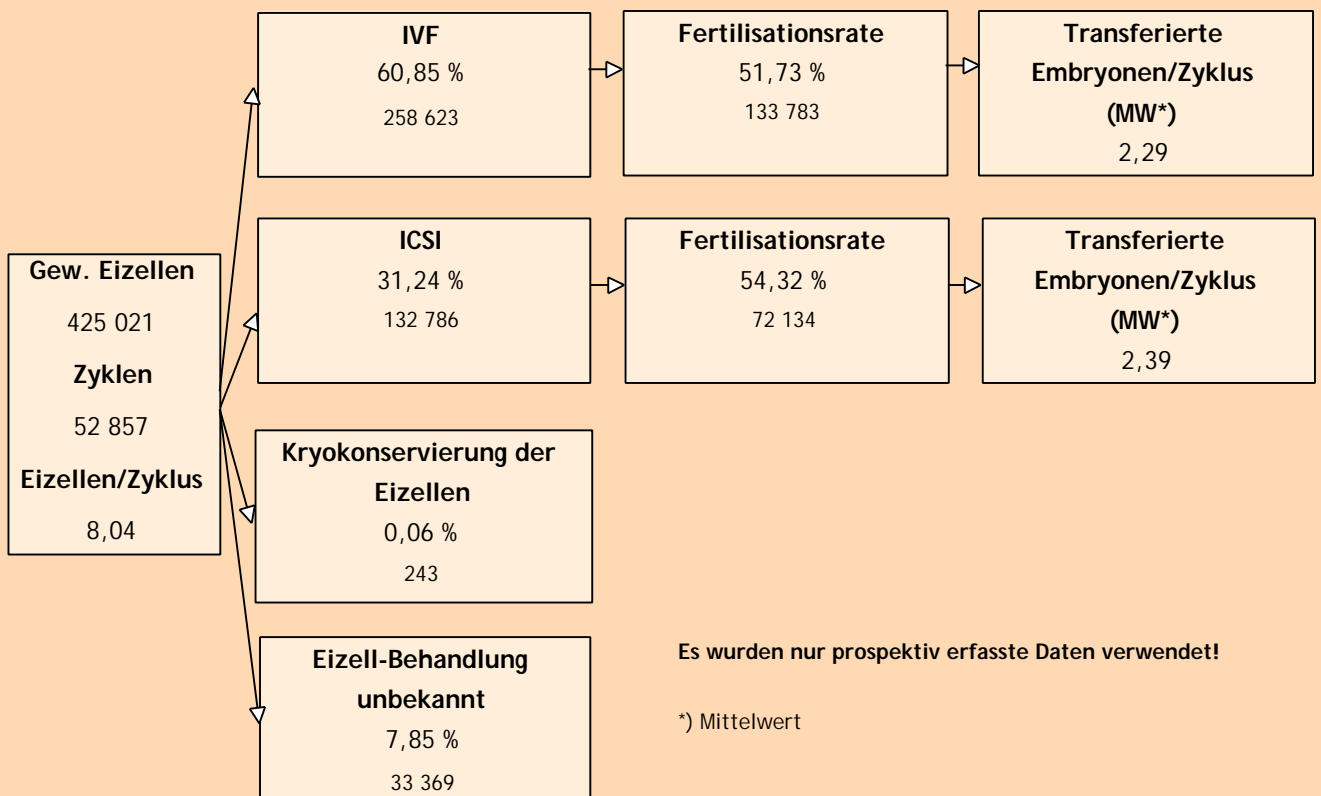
Gew. Eizellen
425 021
Zyklen
52 857
Eizellen/Zyklus
8,04

IVF
60,85 %
258 623

Fertilisationsrate
51,73 %
133 783

Transferierte Embryonen/Zyklus (MW*)
2,29

ICSI
31,24 %
132 786

Fertilisationsrate
54,32 %
72 134

Transferierte Embryonen/Zyklus (MW*)
2,39

Kryokonservierung der Eizellen
0,06 %
243

Eizell-Behandlung unbekannt
7,85 %
33 369

Es wurden nur prospektiv erfasste Daten verwendet!

*) Mittelwert